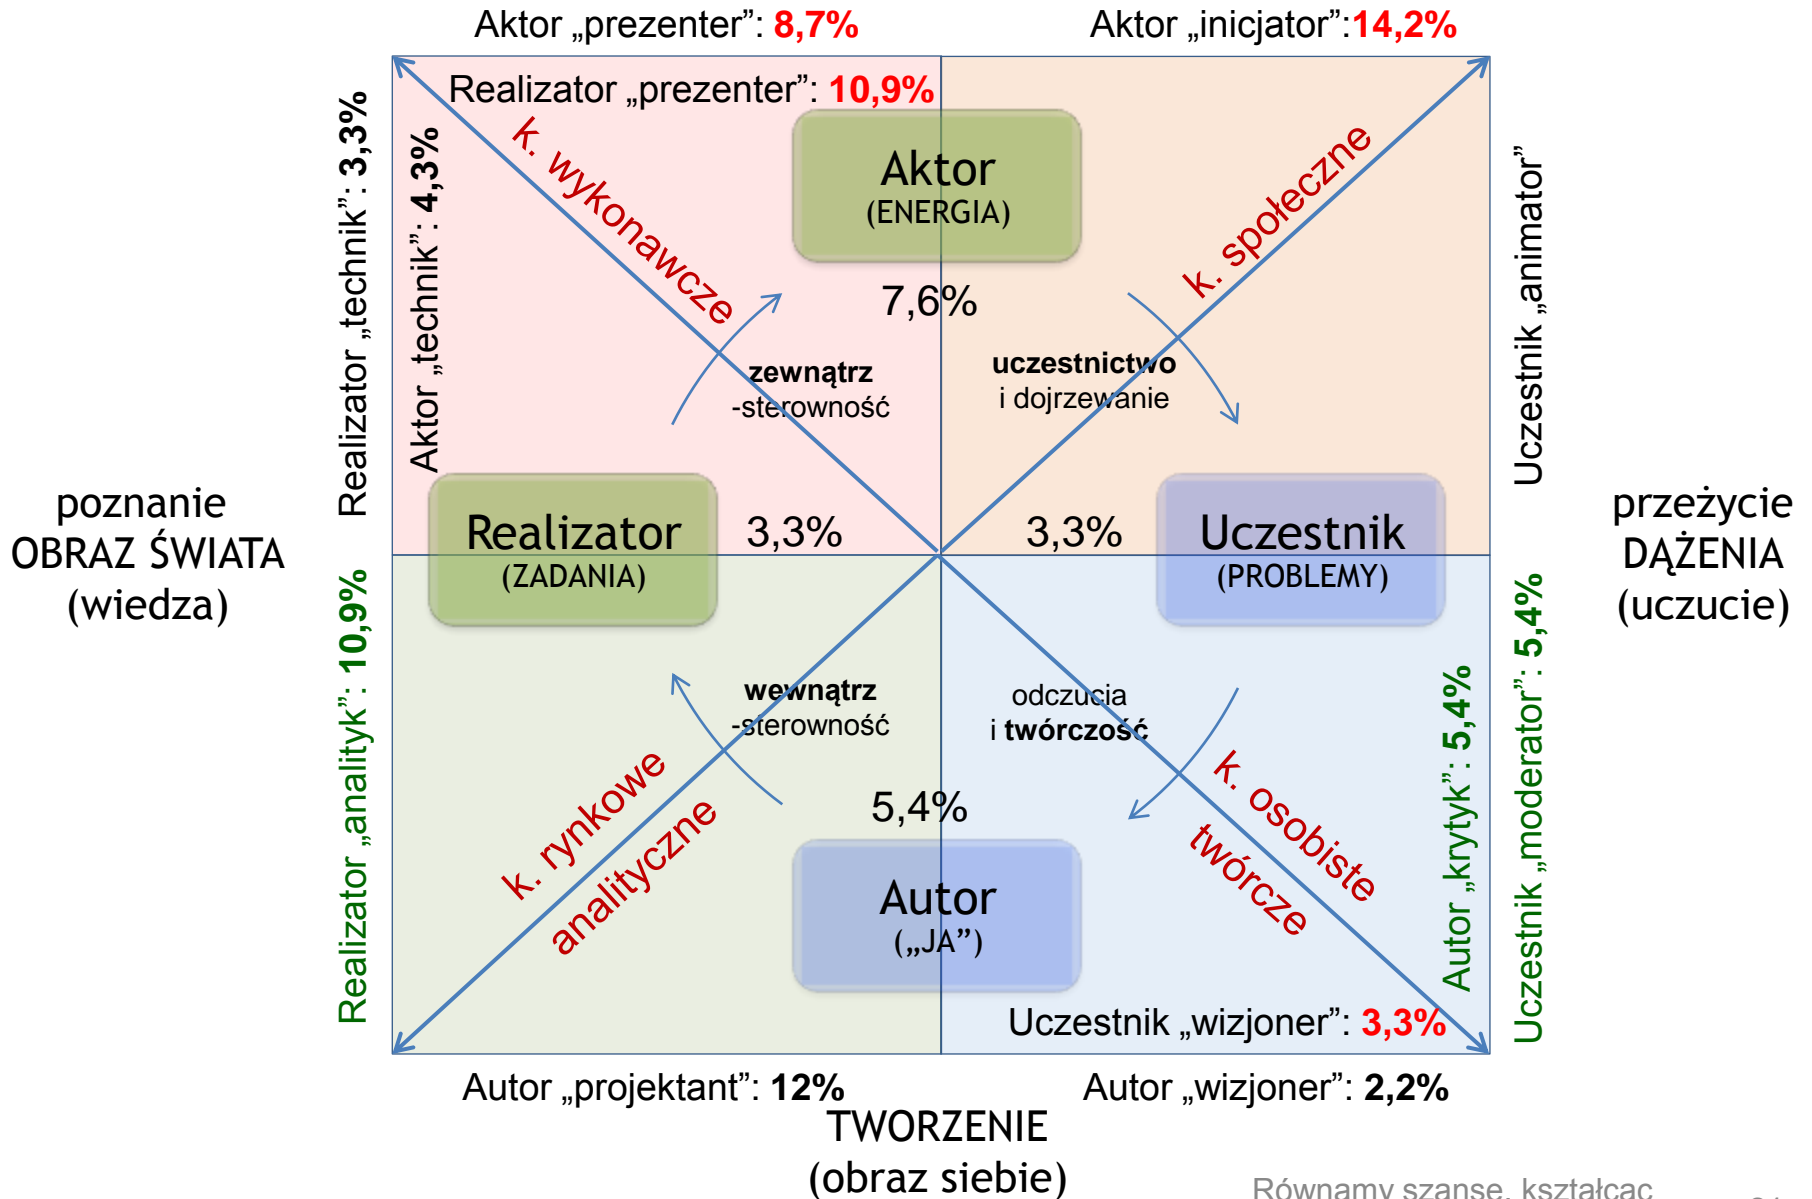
Aktor „prezenter": 8,7%

Aktor „inicjator":14,2%

Realizator „prezenter": 10,9%

Realizator „technik": 3,3%

Aktor „technik": 4,3%

k. wykonawcze

Aktor
(ENERGIA)

k. społeczne

Uczestnik „animator"

7,6%

zewnątrz -sterowność

uczestnictwo i dojrzewanie

poznanie
OBRAZ ŚWIATA
(wiedza)

Realizator
(ZADANIA)

3,3%

3,3%

Uczestnik
(PROBLEMY)

przeżycie
DĄŻENIA
(uczucie)

Realizator „analityk": 10,9%

wewnątrz -sterowność

odczucia i twórczość

Autor „krytyk": 5,4%

Uczestnik „moderator": 5,4%

5,4%

k. rynkowe

analityczne

k. osobiste

twórcze

Autor
(„JA")

Uczestnik „wizjoner": 3,3%

Autor „projektant": 12%

Autor „wizjoner": 2,2%

TWORZENIE
(obraz siebie)

Równamy szanse, kształcąc